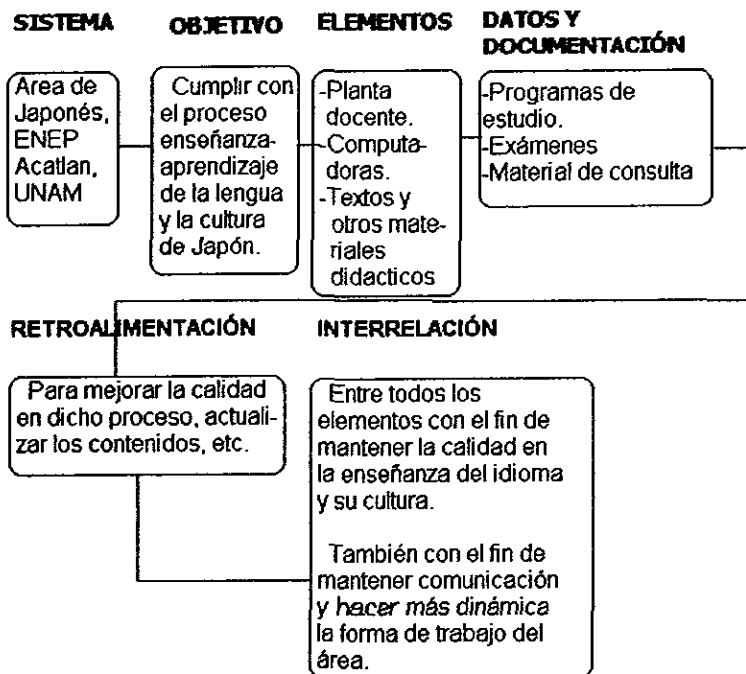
SISTEMA

Area de Japonés, ENEP Acatlan, UNAM

OBJETIVO

Cumplir con el proceso enseñanza-aprendizaje de la lengua y la cultura de Japón.

ELEMENTOS

-Planta docente.
-Computadoras.
-Textos y otros materiales didacticos

DATOS Y DOCUMENTACIÓN

-Programas de estudio.
-Exámenes
-Material de consulta

RETROALIMENTACIÓN

Para mejorar la calidad en dicho proceso, actualizar los contenidos, etc.

INTERRELACIÓN

Entre todos los elementos con el fin de mantener la calidad en la enseñanza del idioma y su cultura.

También con el fin de mantener comunicación y hacer más dinámica la forma de trabajo del área.